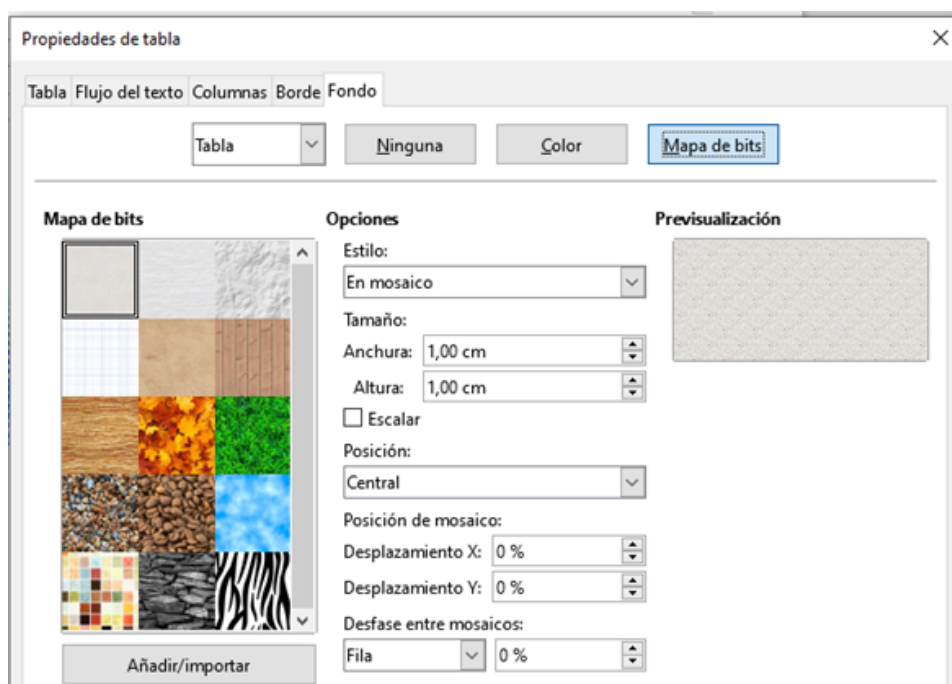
Propiedades de tabla

Tabla Flujo del texto Columnas Borde Fondo

Tabla

Ninguna

Color

Mapa de bits

Mapa de bits

Opciones

Estilo:

En mosaico

Tamaño:

Anchura: 1,00 cm

Altura: 1,00 cm

Escalar

Posición:

Central

Posición de mosaico:

Desplazamiento X: 0 %

Desplazamiento Y: 0 %

Desfase entre mosaicos:

Fila

0 %

Previsualización

Añadir/importar